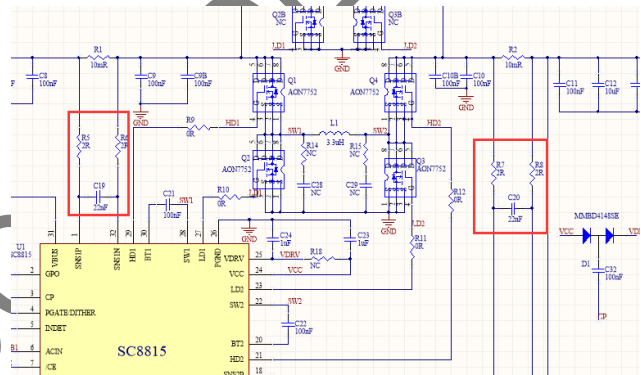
Q2B NC
Q3B NC
GND
LD1
LD2
R1 10mR
R2 10mR
C8 100nF
C9 100nF
C9B 100nF
C10B 100nF
C10 100nF
C11 100nF
C12 10uF
GND
GND
Q1 AON7752
Q4 AON7752
R5 2R
R6 2R
R9 6R
HD1
HD2
SW1
L1 3.3uH
SW2
R14 NC
R15 NC
R7 2R
R8 2R
C19 22nF
Q2 AON7752
Q3 AON7752
C28 NC
C29 NC
R12 6R
C20 22nF
C21 100nF
SW1
R10 6R
LD1
GND
LD2
MMBD4148SE
VCC
VD
U1 SC8815
31 SNSIP
32 SNSIN
30 HD1
29 BT1
28 SW1
27 LD1
26 PGND
C24 1nF
C23 1uF
R11 6R
D1
C32 100nF
25 VDRV
24 VCC
R18 NC
VDRV
VCC
23 LD2
22 SW2
SW2
CP
GPO
CP
PGATE/DITHER
INDET
C22 100nF
R1
ACIN
CE
20 BT2
21 HD2
18 SNS2P